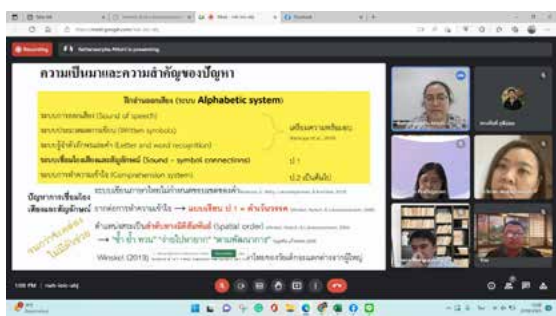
Recording

ความเป็นมาและความสำคัญของปัญหา

ทักษะการอ่านออกเสียง (ระบบ Alphabetic system)

ระบบการออกเสียง (Sound of speech)

ระบบสัญลักษณ์การเขียน (Written symbols)

ระบบรู้จำตัวอักษรและคำ (Letter and word recognition)

ระบบเชื่อมโยงเสียงและสัญลักษณ์ (Sound - symbol connections)

ระบบการทำความเข้าใจ (Comprehension system)

เตรียมความพร้อม

ป.1

ป.2 เป็นต้นไป

ปัญหาการเชื่อมโยงเสียงและสัญลักษณ์

Wenzel (2019)

1:00 PM